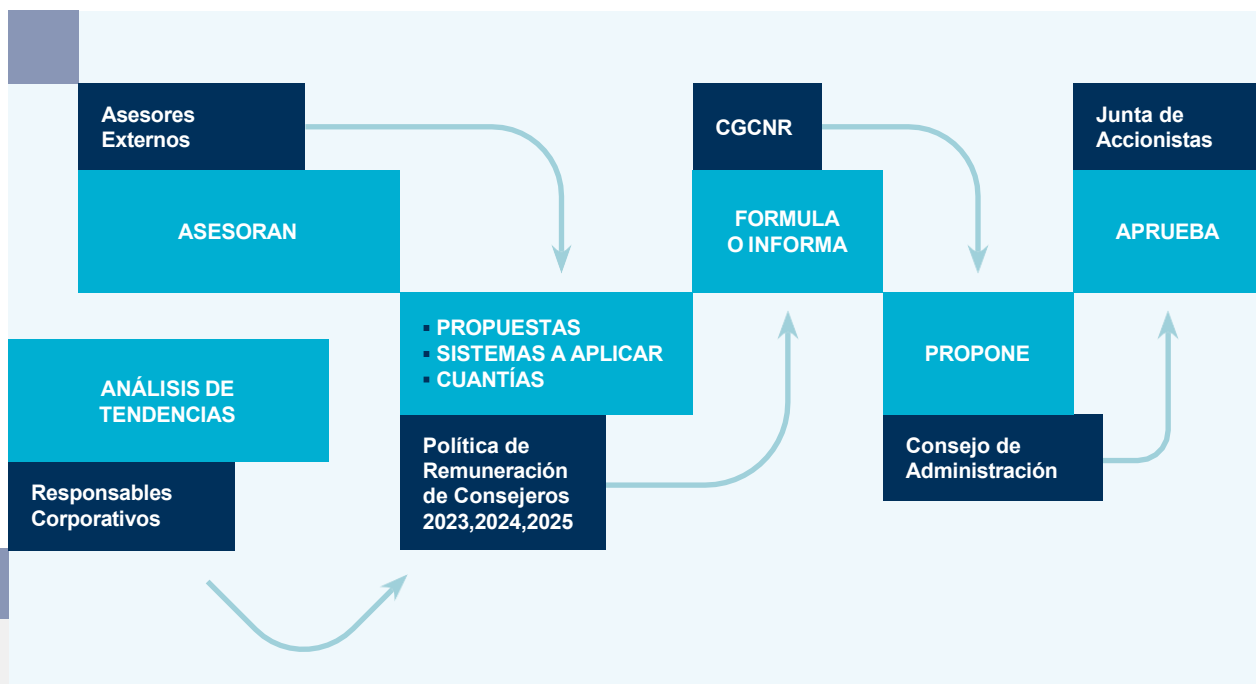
Asesores Externos

ASESORAN

ANÁLISIS DE TENDENCIAS

Responsables Corporativos

▪ PROPUESTAS
▪ SISTEMAS A APLICAR
▪ CUANTÍAS

Política de Remuneración de Consejeros 2023,2024,2025

CGCNR

FORMULA O INFORMA

PROPONE

Consejo de Administración

Junta de Accionistas

APRUEBA